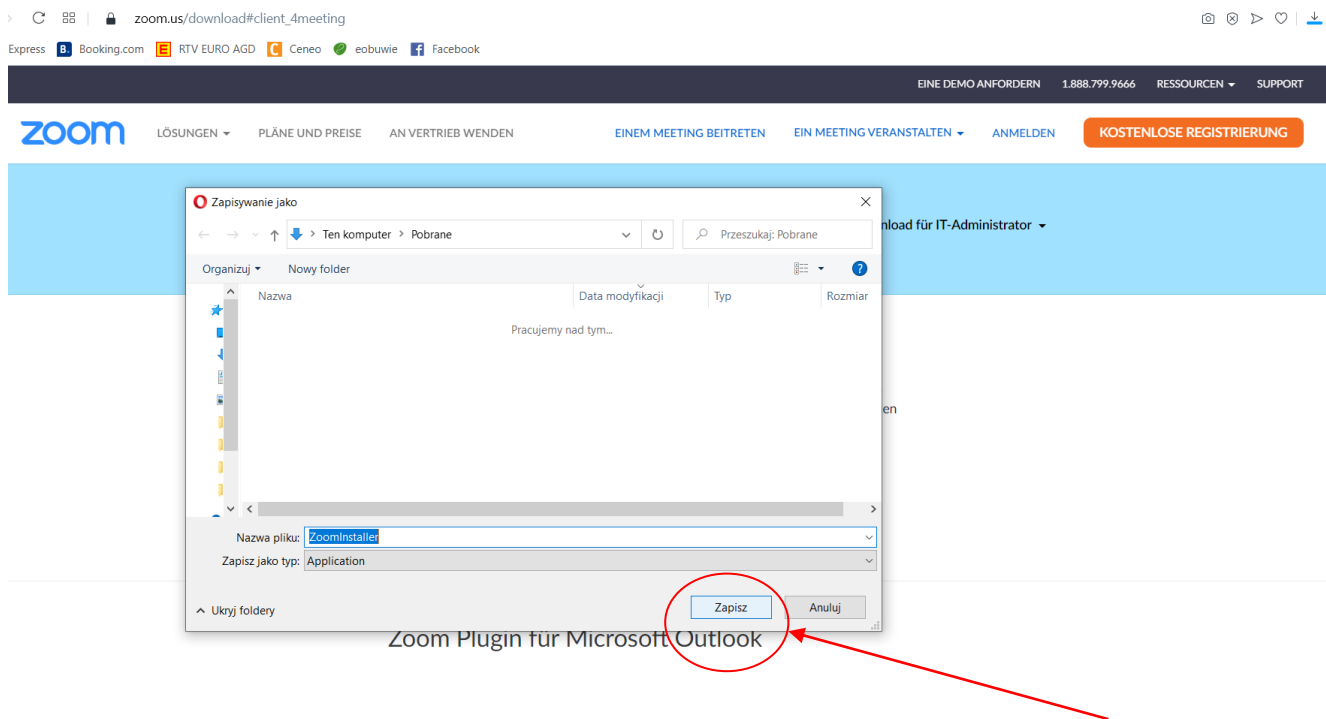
zoom.us/download#client_4meeting

Express Booking.com RTV EURO AGD Ceneo eobuwie Facebook

EINE DEMO ANFORDERN 1.888.799.9666 RESSOURCEN SUPPORT

zoom LÖSUNGEN PLÄNE UND PREISE AN VERTRIEB WENDEN EINEM MEETING BEITRETEN EIN MEETING VERANSTALTEN ANMELDEN KOSTENLOSE REGISTRIERUNG

nload für IT-Administrator

en

Zapisywanie jako

Ten komputer > Pobrane

Przeszukaj: Pobrane

Organizuj Nowy folder

Nazwa Data modyfikacji Typ Rozmiar

Pracujemy nad tym...

Nazwa pliku: ZoomInstaller

Zapisz jako typ: Application

Ukryj foldery

Zapisz Anuluj

Zoom Plugin für Microsoft Outlook